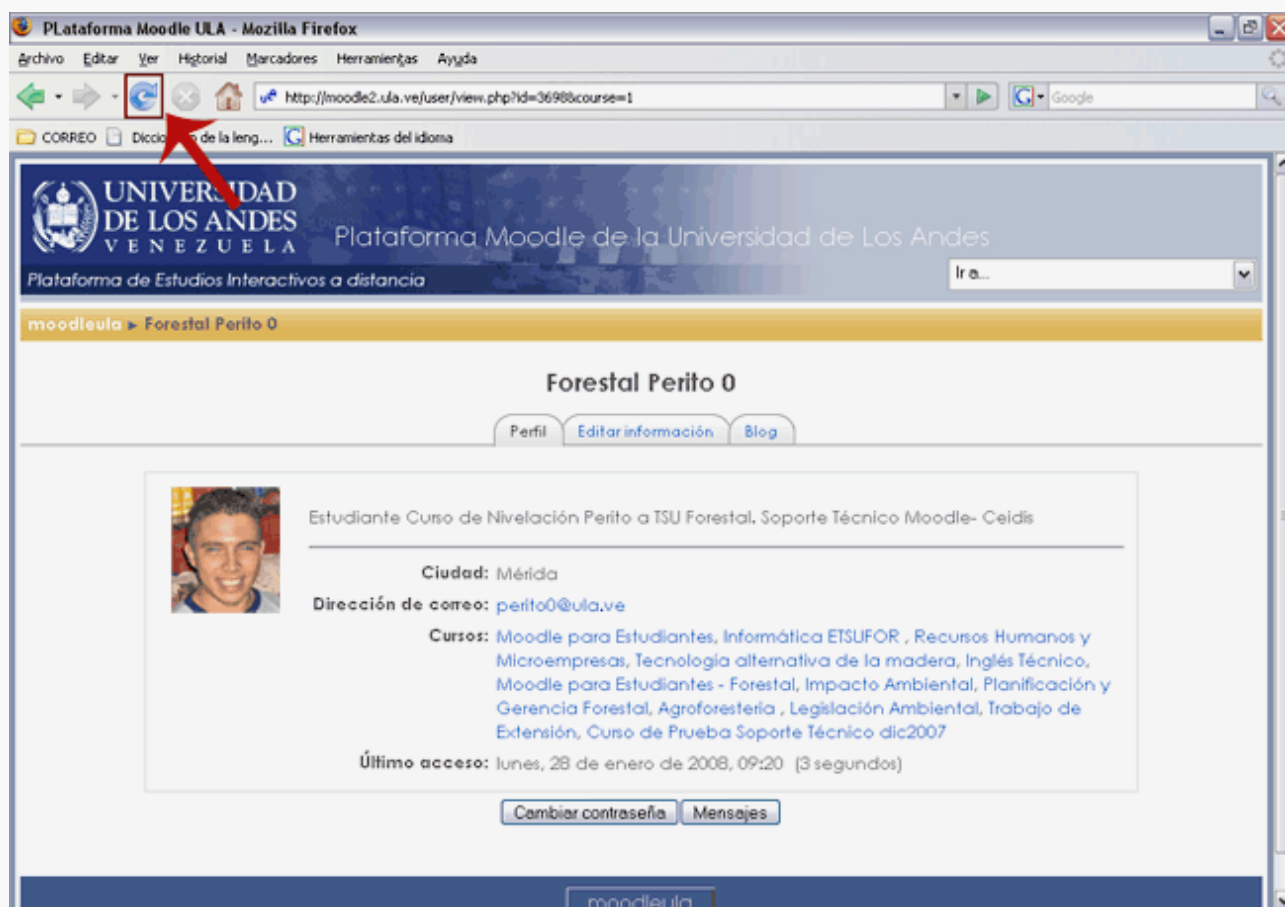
PLataforma Moodle ULA - Mozilla Firefox

Archivo Editar Ver Historial Marcadores Herramientas Ayuda

http://moodle2.ula.ve/user/view.php?id=3698&course=1

Google

CORREO Diccio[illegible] de la leng... Herramientas del idioma

UNIVERSIDAD DE LOS ANDES VENEZUELA

Plataforma Moodle de la Universidad de Los Andes

Plataforma de Estudios Interactivos a distancia

Ir a...

moodleula ► Forestal Perito 0

Forestal Perito 0

Perfil | Editar información | Blog

Estudiante Curso de Nivelación Perito a TSU Forestal. Soporte Técnico Moodle- Ceidis

Ciudad: Mérida

Dirección de correo: perito0@ula.ve

Cursos: Moodle para Estudiantes, Informática ETSUFOR , Recursos Humanos y Microempresas, Tecnología alternativa de la madera, Inglés Técnico, Moodle para Estudiantes - Forestal, Impacto Ambiental, Planificación y Gerencia Forestal, Agroforesteria , Legislación Ambiental, Trabajo de Extensión, Curso de Prueba Soporte Técnico dic2007

Último acceso: lunes, 28 de enero de 2008, 09:20 (3 segundos)

Cambiar contraseña | Mensajes

moodleula